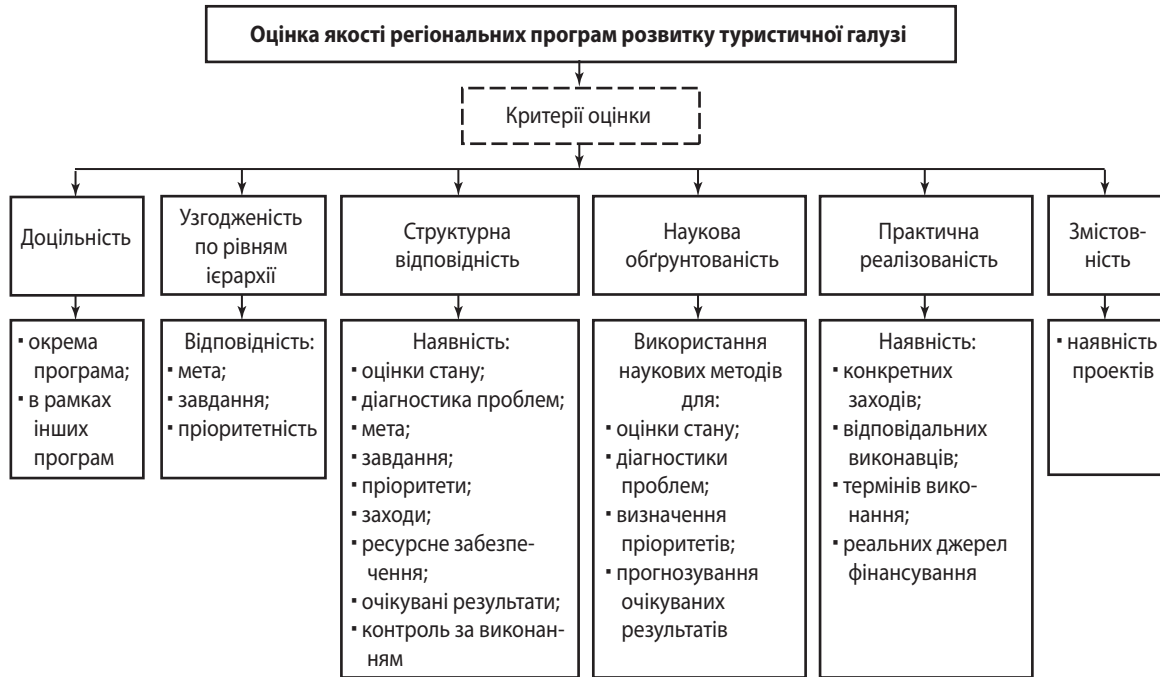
**Оцінка якості регіональних програм розвитку туристичної галузі**

Критерії оцінки

Доцільність

▪ окрема програма;
▪ в рамках інших програм

Узгодженість по рівням ієрархії

Відповідність:
▪ мета;
▪ завдання;
▪ пріоритетність

Структурна відповідність

Наявність:
▪ оцінки стану;
▪ діагностика проблем;
▪ мета;
▪ завдання;
▪ пріоритети;
▪ заходи;
▪ ресурсне забезпечення;
▪ очікувані результати;
▪ контроль за виконанням

Наукова обґрунтованість

Використання наукових методів для:
▪ оцінки стану;
▪ діагностики проблем;
▪ визначення пріоритетів;
▪ прогнозування очікуваних результатів

Практична реалізованість

Наявність:
▪ конкретних заходів;
▪ відповідальних виконавців;
▪ термінів виконання;
▪ реальних джерел фінансування

Змістовність

▪ наявність проектів